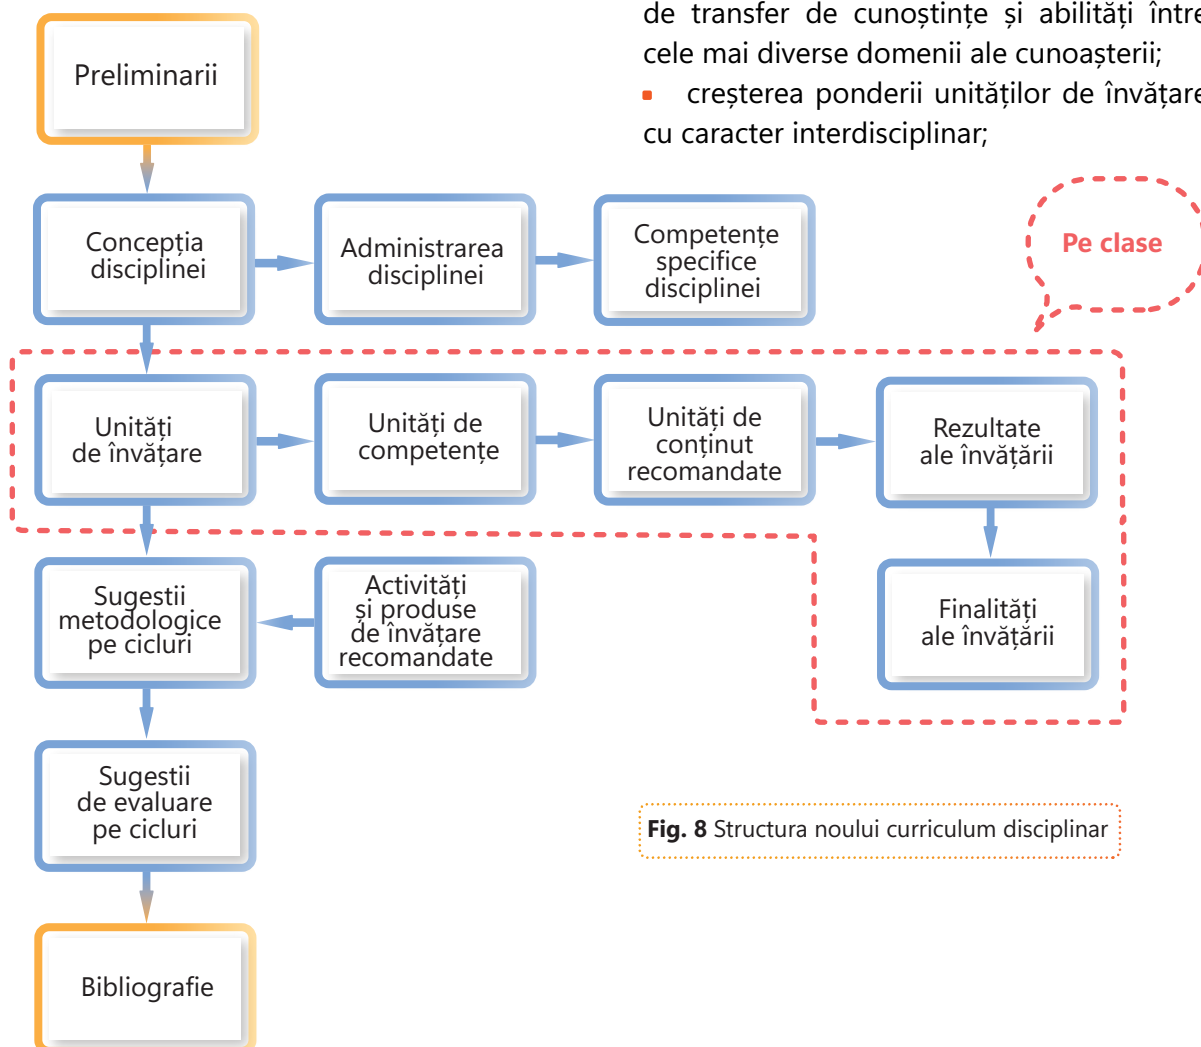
de transfer de cunoștințe și abilități între cele mai diverse domenii ale cunoașterii;

▪ creșterea ponderii unităților de învățare cu caracter interdisciplinar;

Preliminarii

Concepția disciplinei

Administrarea disciplinei

Competențe specifice disciplinei

Pe clase

Unități de învățare

Unități de competențe

Unități de conținut recomandate

Rezultate ale învățării

Sugestii metodologice pe cicluri

Activități și produse de învățare recomandate

Finalități ale învățării

Sugestii de evaluare pe cicluri

Fig. 8 Structura noului curriculum disciplinar

Bibliografie